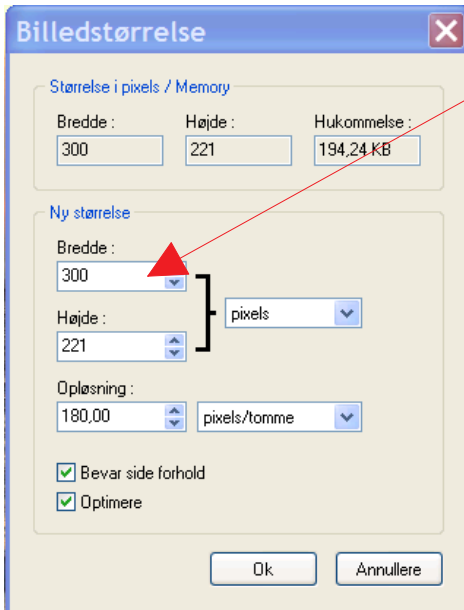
Billedstørrelse

Størrelse i pixels / Memory

Bredde :
300

Højde :
221

Hukommelse :
194,24 KB

Ny størrelse

Bredde :
300

Højde :
221

pixels

Opløsning :
180,00

pixels/tomme

Bevar side forhold

Optimere

Ok

Annullere